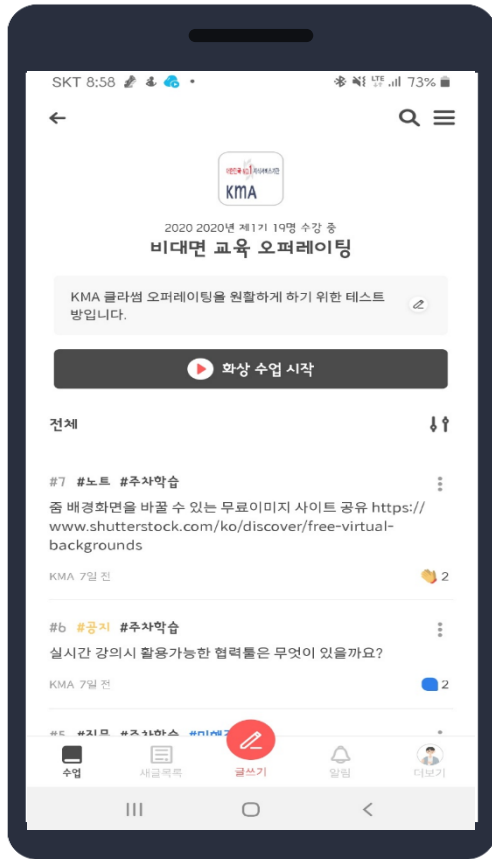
SKT 8:58 • 73%

KMA

2020 2020년 제1기 19명 수강 중

비대면 교육 오퍼레이팅

KMA 클라썸 오퍼레이팅을 원활하게 하기 위한 테스트 방입니다.

화상 수업 시작

전체

#7 #노트 #주차학습

줌 배경화면을 바꿀 수 있는 무료이미지 사이트 공유 https://www.shutterstock.com/ko/discover/free-virtual-backgrounds

KMA 7일 전 2

#6 #공지 #주차학습

실시간 강의시 활용가능한 협력툴은 무엇이 있을까요?

KMA 7일 전 2

#5 #질문 #주차학습 #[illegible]

수업 새글목록 글쓰기 알림 더보기